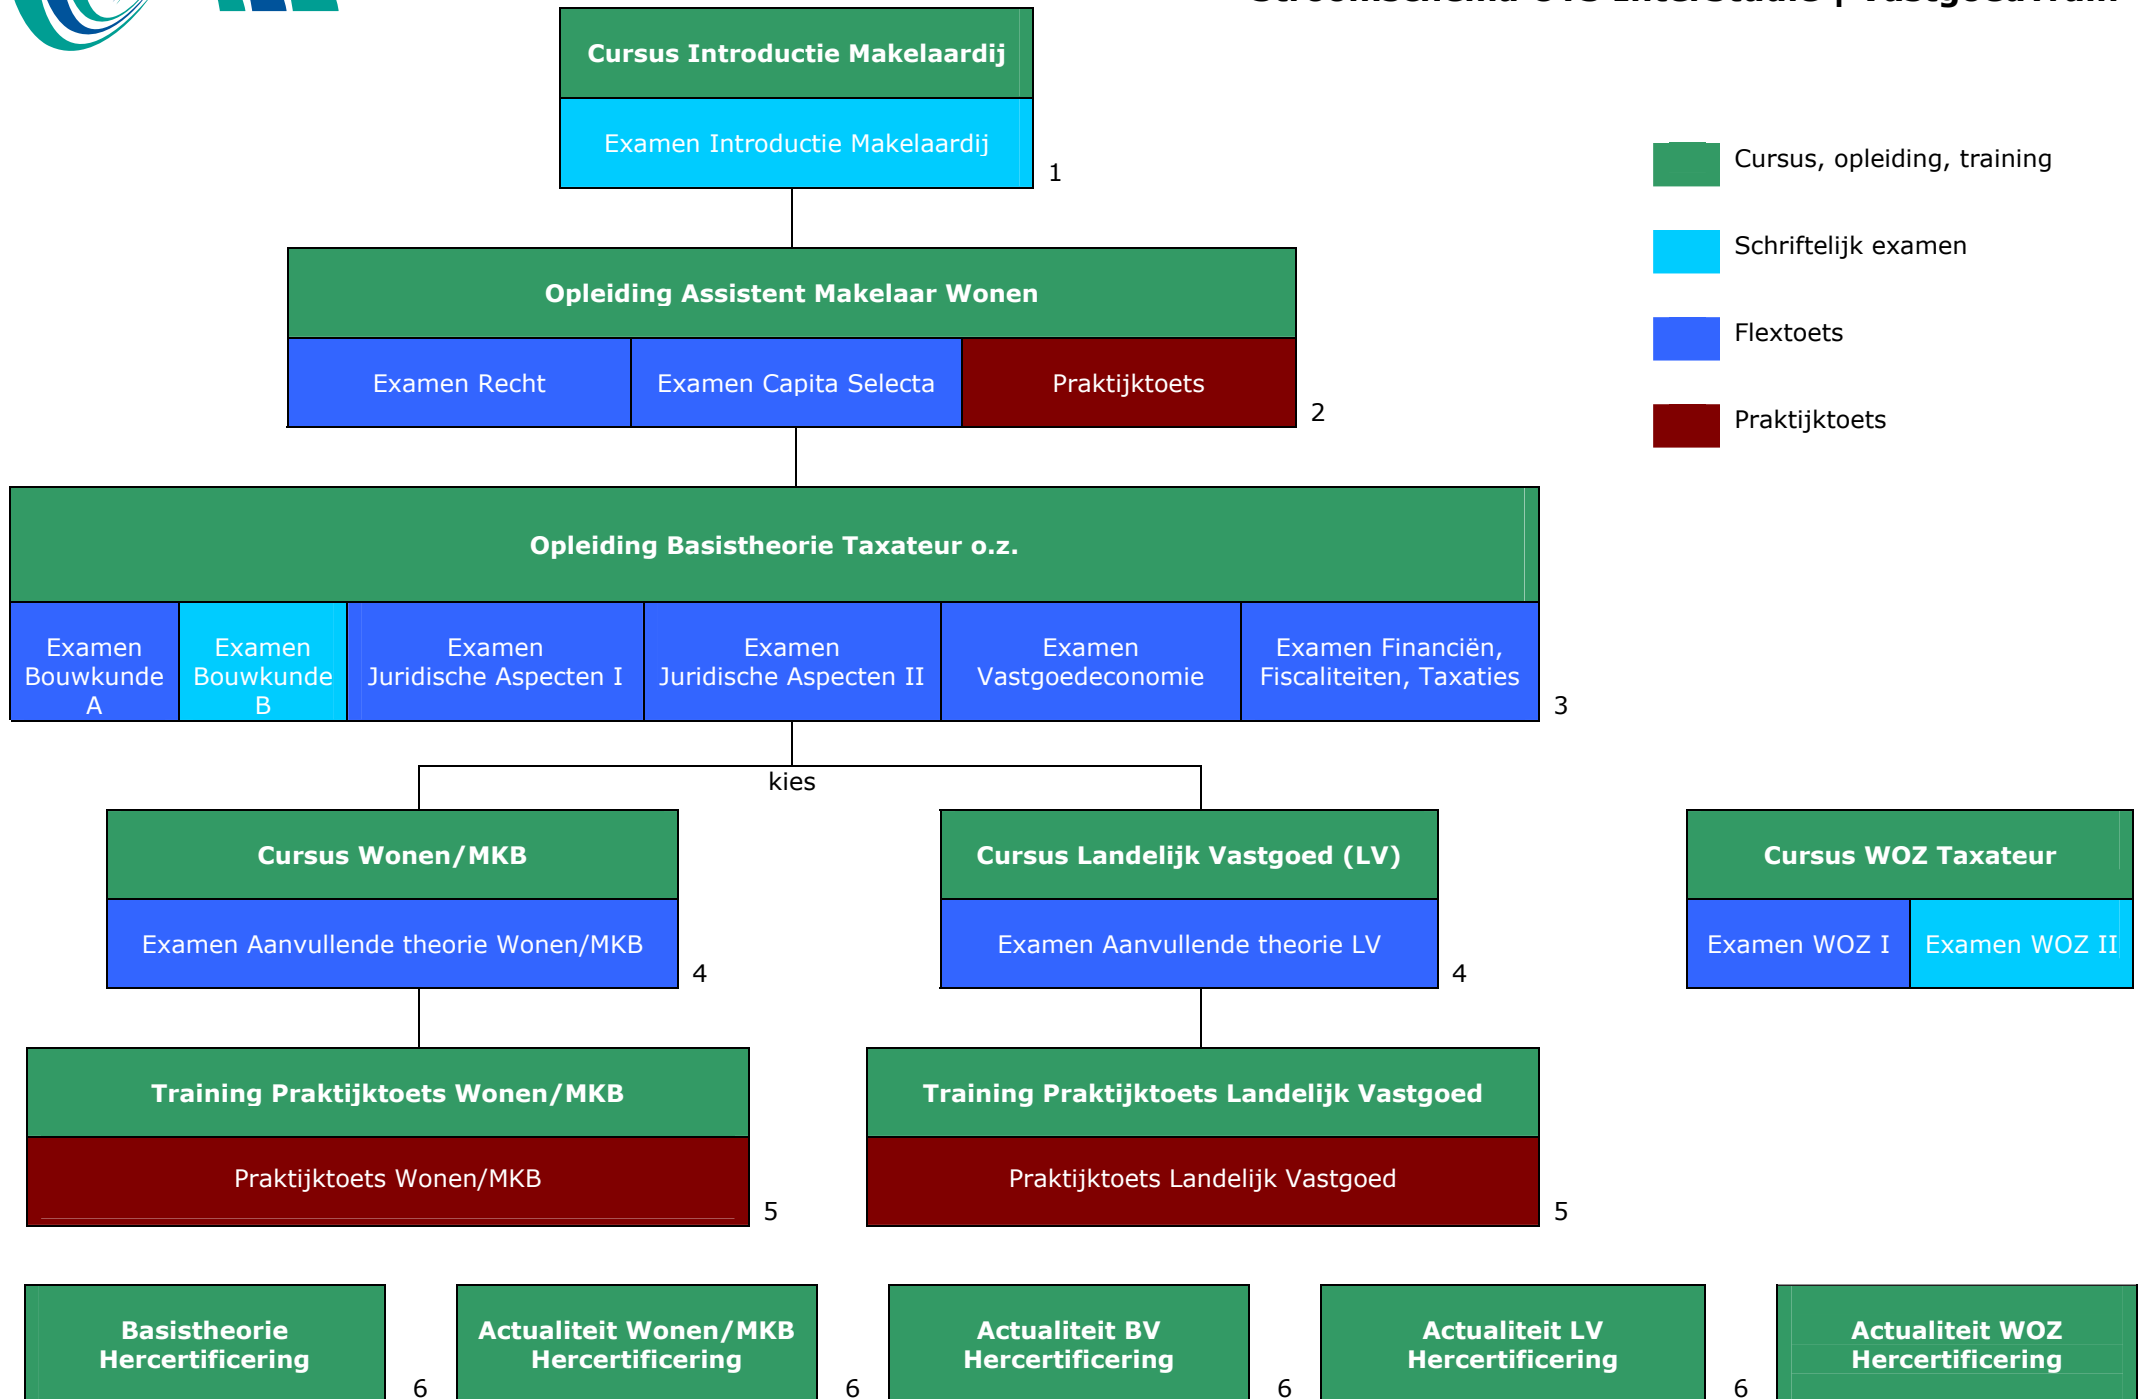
Cursus Introductie Makelaardij

Examen Introductie Makelaardij

1

Cursus, opleiding, training

Schriftelijk examen

Flextoets

Praktijktoets

Opleiding Assistent Makelaar Wonen

Examen Recht

Examen Capita Selecta

Praktijktoets

2

Opleiding Basistheorie Taxateur o.z.

Examen Bouwkunde A

Examen Bouwkunde B

Examen Juridische Aspecten I

Examen Juridische Aspecten II

Examen Vastgoedeconomie

Examen Financiën, Fiscaliteiten, Taxaties

3

kies

Cursus Wonen/MKB

Examen Aanvullende theorie Wonen/MKB

4

Cursus Landelijk Vastgoed (LV)

Examen Aanvullende theorie LV

4

Cursus WOZ Taxateur

Examen WOZ I

Examen WOZ II

Training Praktijktoets Wonen/MKB

Praktijktoets Wonen/MKB

5

Training Praktijktoets Landelijk Vastgoed

Praktijktoets Landelijk Vastgoed

5

Basistheorie Hercertificering

6

Actualiteit Wonen/MKB Hercertificering

6

Actualiteit BV Hercertificering

6

Actualiteit LV Hercertificering

6

Actualiteit WOZ Hercertificering